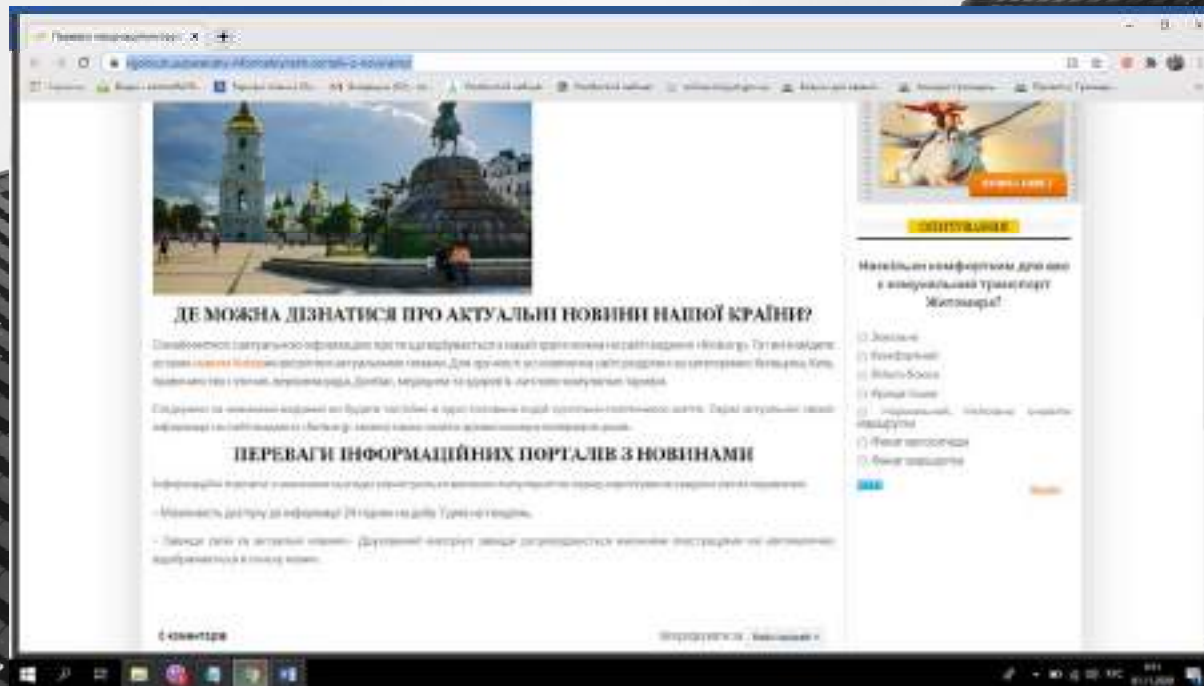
ДЕ МОЖНА ДІЗНАТИСЯ ПРО АКТУАЛЬНІ НОВИНИ НАШОЇ КРАЇНИ?

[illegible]

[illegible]

ПЕРЕВАГИ ІНФОРМАЦІЙНИХ ПОРТАЛІВ З НОВИНАМИ

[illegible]

– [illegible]

– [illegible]

ОПИТУВАННЯ

Наскільки комфортним для вас є комунальний транспорт Житомира?

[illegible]

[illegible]

0 коментарів